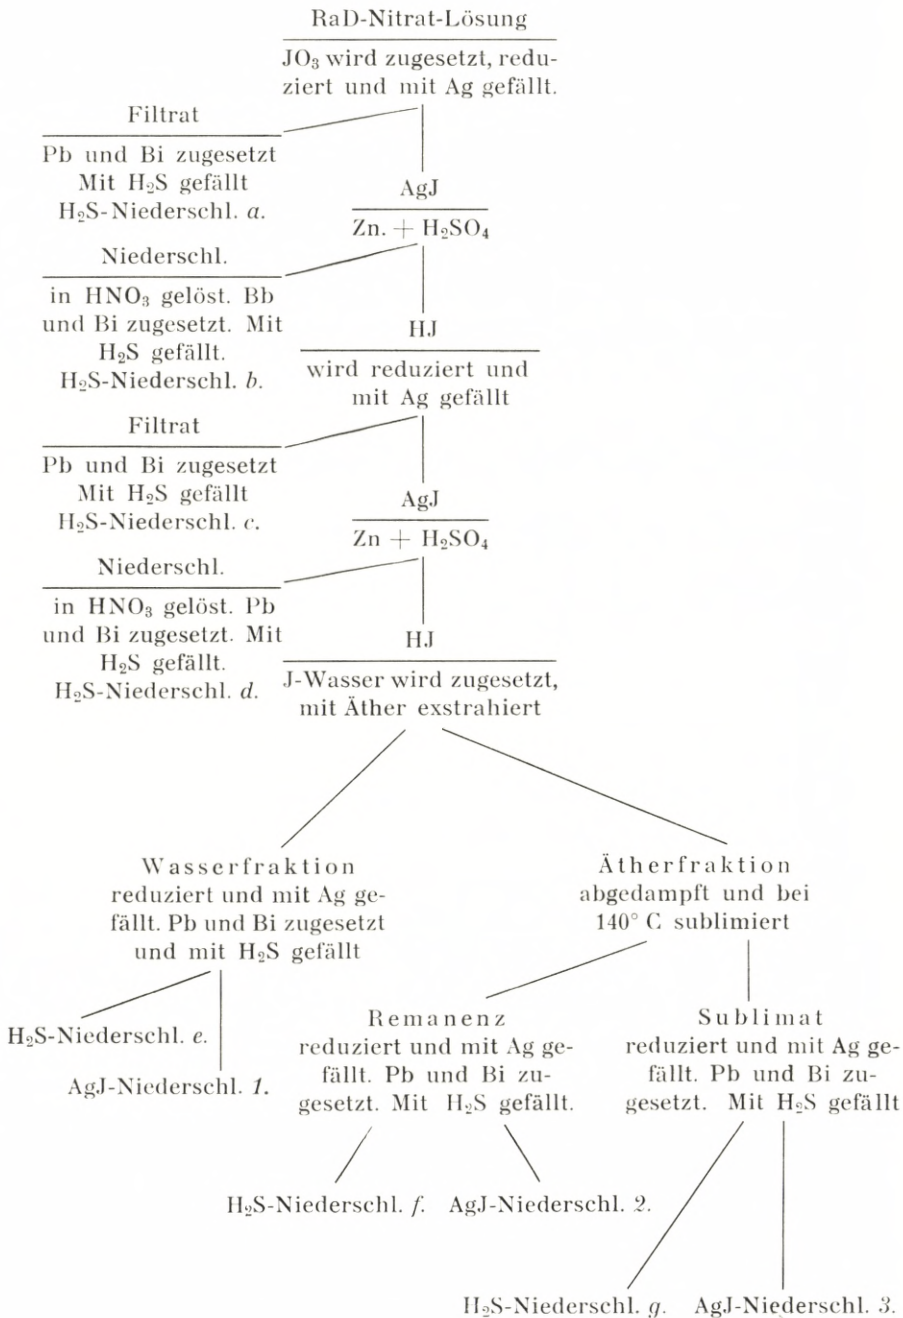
RaD-Nitrat-Lösung

$JO_3$ wird zugesetzt, reduziert und mit Ag gefällt.

Filtrat

Pb und Bi zugesetzt Mit $H_2S$ gefällt $H_2S$-Niederschl. *a*.

AgJ

Zn. + $H_2SO_4$

Niederschl.

in $HNO_3$ gelöst. Bb und Bi zugesetzt. Mit $H_2S$ gefällt. $H_2S$-Niederschl. *b*.

HJ

wird reduziert und mit Ag gefällt

Filtrat

Pb und Bi zugesetzt Mit $H_2S$ gefällt $H_2S$-Niederschl. *c*.

AgJ

Zn + $H_2SO_4$

Niederschl.

in $HNO_3$ gelöst. Pb und Bi zugesetzt. Mit $H_2S$ gefällt. $H_2S$-Niederschl. *d*.

HJ

J-Wasser wird zugesetzt, mit Äther exstrahiert

Wasserfraktion reduziert und mit Ag gefällt. Pb und Bi zugesetzt und mit $H_2S$ gefällt

Ätherfraktion abgedampft und bei 140° C sublimiert

$H_2S$-Niederschl. *e*.

AgJ-Niederschl. *1*.

Remanenz reduziert und mit Ag gefällt. Pb und Bi zugesetzt. Mit $H_2S$ gefällt.

Sublimat reduziert und mit Ag gefällt. Pb und Bi zugesetzt. Mit $H_2S$ gefällt

$H_2S$-Niederschl. *f*. AgJ-Niederschl. 2.

$H_2S$-Niederschl. *g*. AgJ-Niederschl. 3.